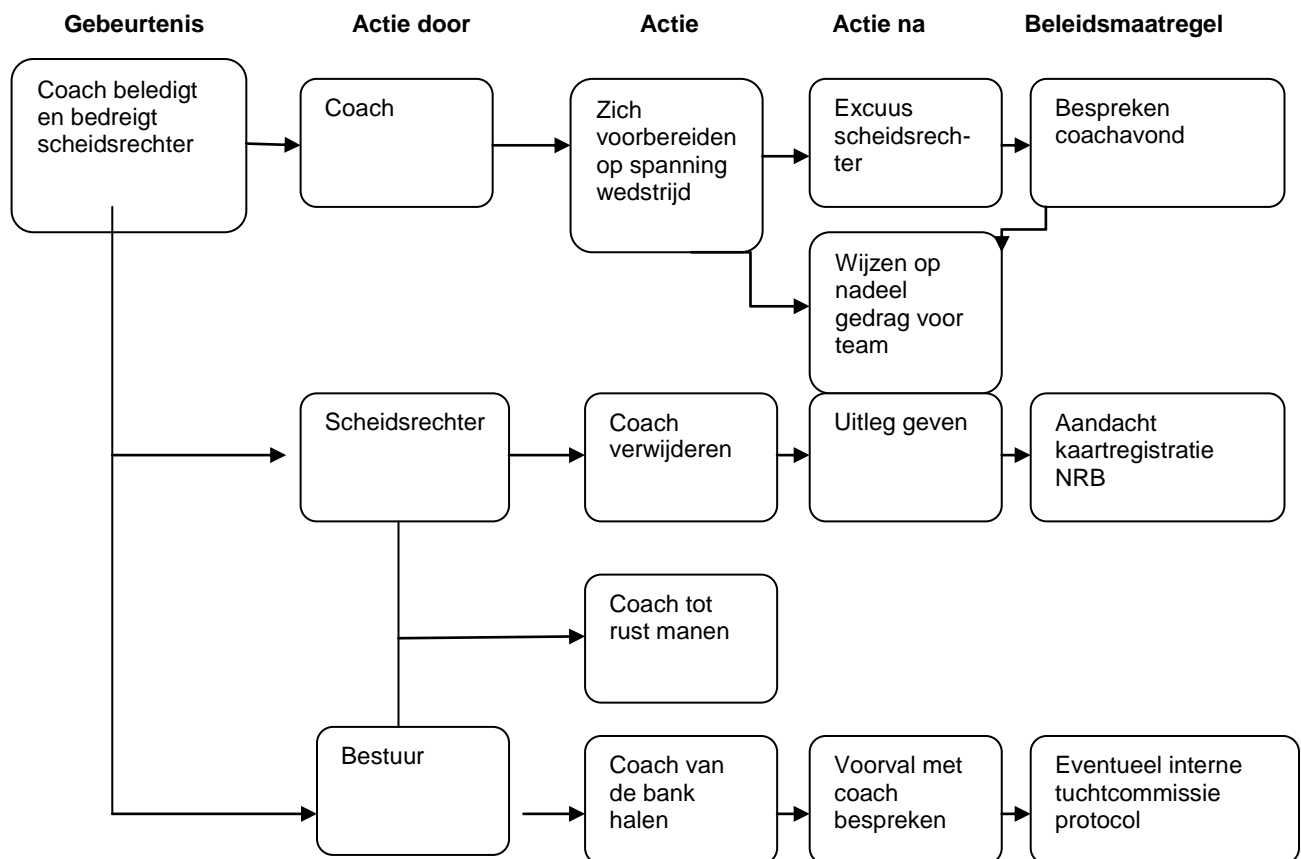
Gebeurtenis

Actie door

Actie

Actie na

Beleidsmaatregel

Coach beledigt en bedreigt scheidsrechter

Coach

Zich voorbereiden op spanning wedstrijd

Excuus scheidsrechter

Bespreken coachavond

Wijzen op nadeel gedrag voor team

Scheidsrechter

Coach verwijderen

Uitleg geven

Aandacht kaartregistratie NRB

Coach tot rust manen

Bestuur

Coach van de bank halen

Voorval met coach bespreken

Eventueel interne tuchtcommissie protocol